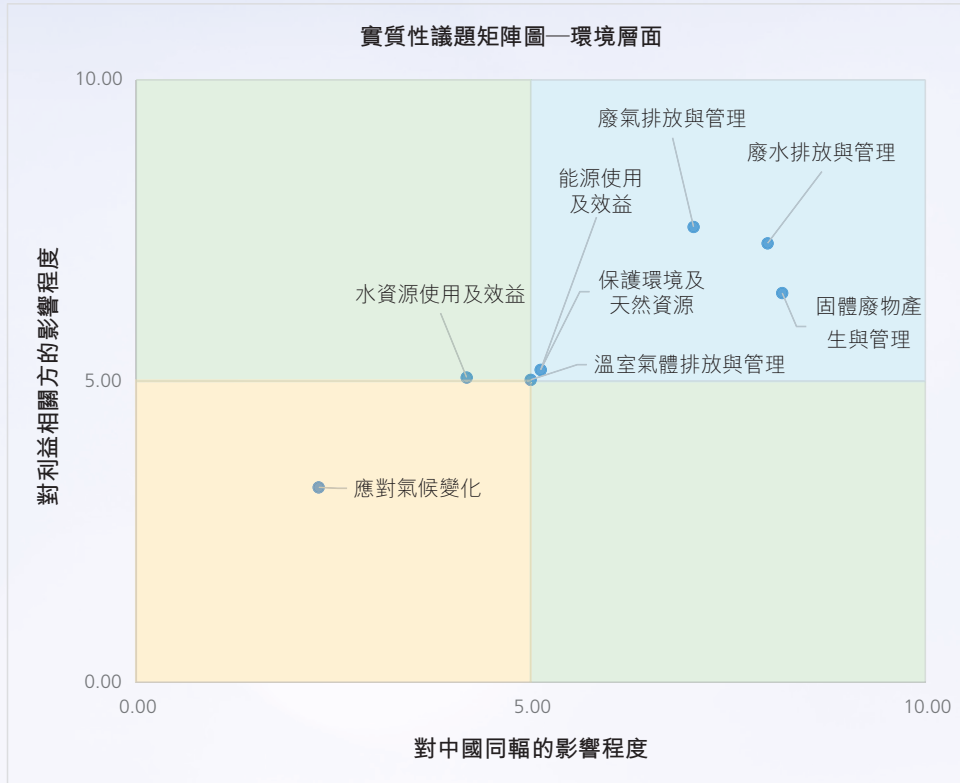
實質性議題矩陣圖—環境層面

10.00
5.00
0.00

對利益相關方的影響程度

廢氣排放與管理
廢水排放與管理
能源使用及效益
保護環境及天然資源
水資源使用及效益
固體廢物產生與管理
溫室氣體排放與管理
應對氣候變化

0.00
5.00
10.00

對中國同輻的影響程度